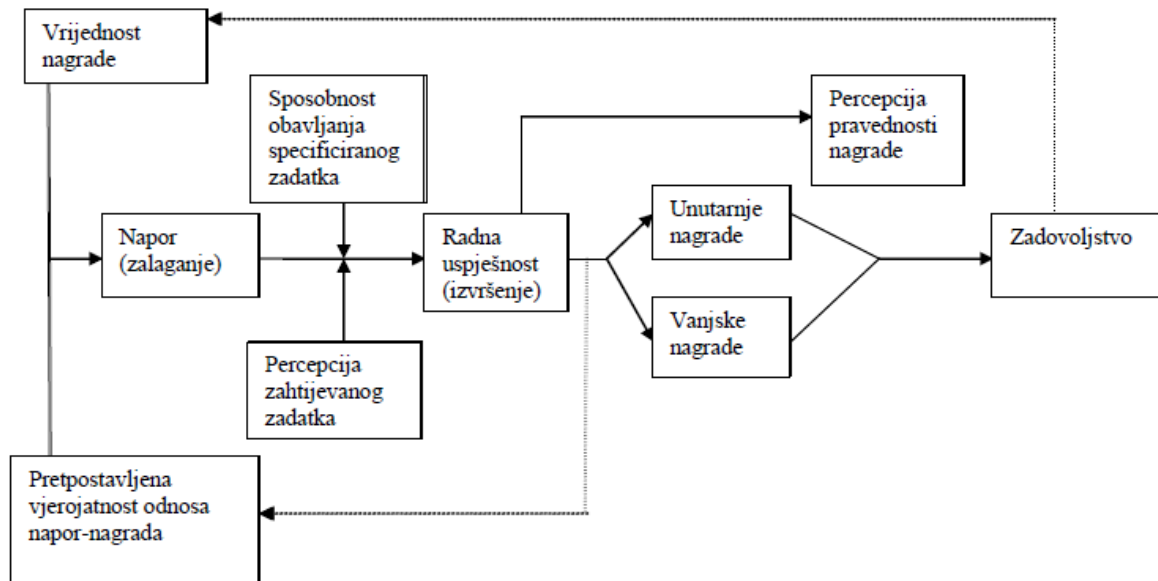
Vrijednost nagrade

Sposobnost obavljanja specificiranog zadatka

Percepcija pravednosti nagrade

Napor (zalaganje)

Radna uspješnost (izvršenje)

Unutarnje nagrade

Zadovoljstvo

Vanjske nagrade

Percepcija zahtijevanog zadatka

Pretpostavljena vjerojatnost odnosa napor-nagrada